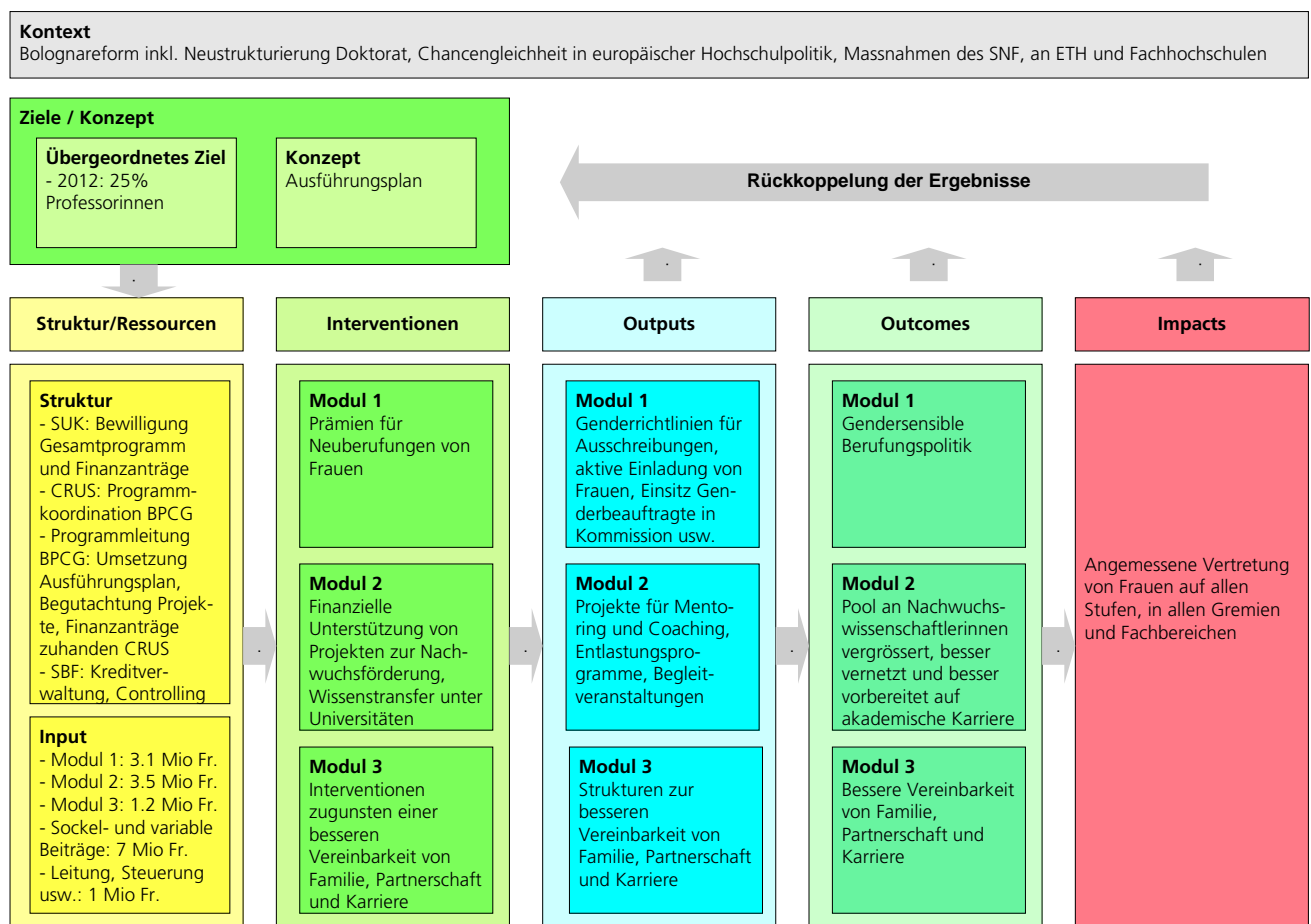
**Kontext**
Bolognareform inkl. Neustrukturierung Doktorat, Chancengleichheit in europäischer Hochschulpolitik, Massnahmen des SNF, an ETH und Fachhochschulen

**Ziele / Konzept**

**Übergeordnetes Ziel**
- 2012: 25% Professorinnen

**Konzept**
Ausführungsplan

**Rückkoppelung der Ergebnisse**

**Struktur/Ressourcen**

**Struktur**
- SUK: Bewilligung Gesamtprogramm und Finanzanträge
- CRUS: Programmkoordination BPCG
- Programmleitung BPCG: Umsetzung Ausführungsplan, Begutachtung Projekte, Finanzanträge zuhanden CRUS
- SBF: Kreditverwaltung, Controlling

**Input**
- Modul 1: 3.1 Mio Fr.
- Modul 2: 3.5 Mio Fr.
- Modul 3: 1.2 Mio Fr.
- Sockel- und variable Beiträge: 7 Mio Fr.
- Leitung, Steuerung usw.: 1 Mio Fr.

**Interventionen**

**Modul 1**
Prämien für Neuberufungen von Frauen

**Modul 2**
Finanzielle Unterstützung von Projekten zur Nachwuchsförderung, Wissenstransfer unter Universitäten

**Modul 3**
Interventionen zugunsten einer besseren Vereinbarkeit von Familie, Partnerschaft und Karriere

**Outputs**

**Modul 1**
Genderrichtlinien für Ausschreibungen, aktive Einladung von Frauen, Einsitz Genderbeauftragte in Kommission usw.

**Modul 2**
Projekte für Mentoring und Coaching, Entlastungsprogramme, Begleitveranstaltungen

**Modul 3**
Strukturen zur besseren Vereinbarkeit von Familie, Partnerschaft und Karriere

**Outcomes**

**Modul 1**
Gendersensible Berufungspolitik

**Modul 2**
Pool an Nachwuchswissenschaftlerinnen vergrössert, besser vernetzt und besser vorbereitet auf akademische Karriere

**Modul 3**
Bessere Vereinbarkeit von Familie, Partnerschaft und Karriere

**Impacts**

Angemessene Vertretung von Frauen auf allen Stufen, in allen Gremien und Fachbereichen